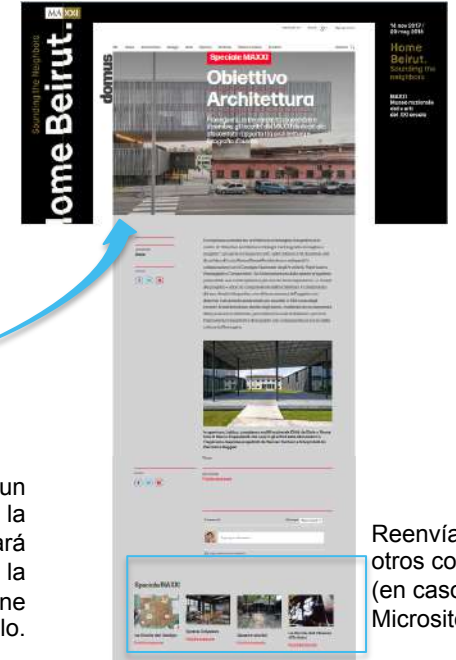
MAXXI

Home Beirut.

Sounding the Neighbors

14 nov 2017 / 20 mag 2018

Home Beirut. Sounding the Neighbors

MAXXI Museo nazionale delle arti del XXI secolo

domus

Speciale MAXXI

Obiettivo Architettura

Speciale MAXXI

un
la
ará
la
ne
lo.

Reenvía
otros co
(en caso
Microsit